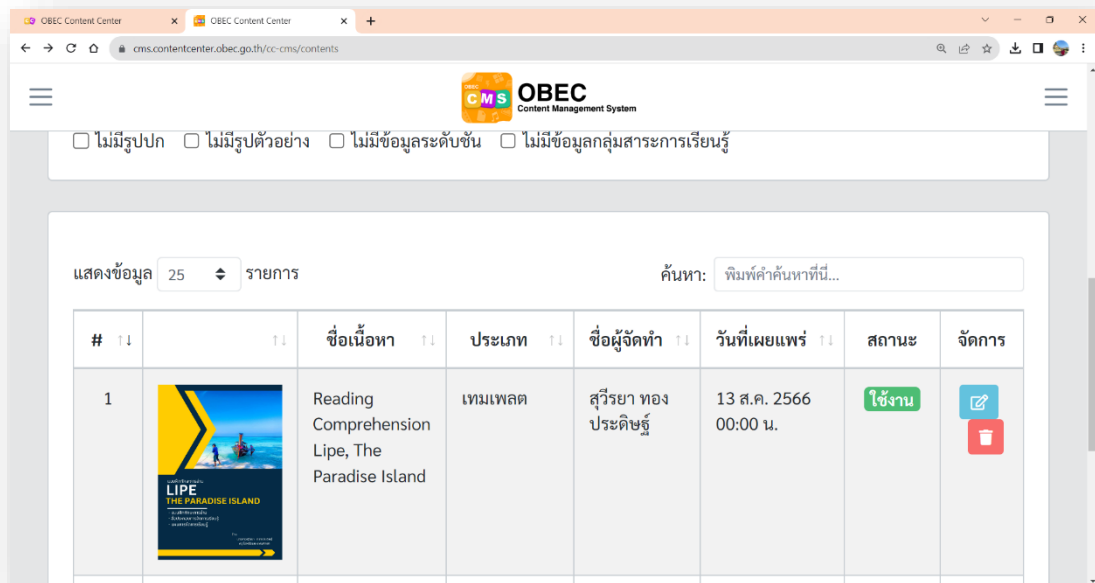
OBEC Content Center × OBEC Content Center × +

cms.contentcenter.obec.go.th/cc-cms/contents

CMS OBEC Content Management System

☐ ไม่มีรูปปก ☐ ไม่มีรูปตัวอย่าง ☐ ไม่มีข้อมูลระดับชั้น ☐ ไม่มีข้อมูลกลุ่มสาระการเรียนรู้

แสดงข้อมูล 25 รายการ

ค้นหา: พิมพ์คำค้นหาที่นี่...

| # | | ชื่อเนื้อหา | ประเภท | ชื่อผู้จัดทำ | วันที่เผยแพร่ | สถานะ | จัดการ |
|---|---|---|---|---|---|---|---|
| 1 | LIPE THE PARADISE ISLAND | Reading Comprehension Lipe, The Paradise Island | เทมเพลต | สุวีรยา ทองประดิษฐ์ | 13 ส.ค. 2566 00:00 น. | ใช้งาน | |